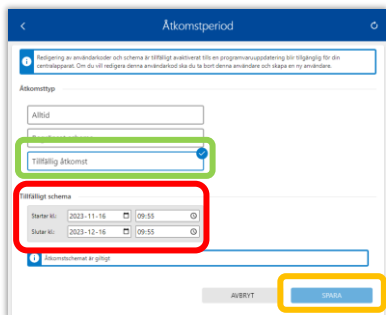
Åtkomstperiod

Redigering av användarkoder och schema är tillfälligt avaktiverat tills en programvaruuppdatering blir tillgänglig för din centralapparat. Om du vill redigera denna användarkod ska du ta bort denna användare och skapa en ny användare.

Åtkomsttyp

Alltid

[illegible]

Tillfällig åtkomst

Tillfälligt schema

Starter kl: 2023-11-16 09:55

Slutar kl: 2023-12-16 09:55

Åtkomstschemat är giltigt

AVBRYT

SPARA